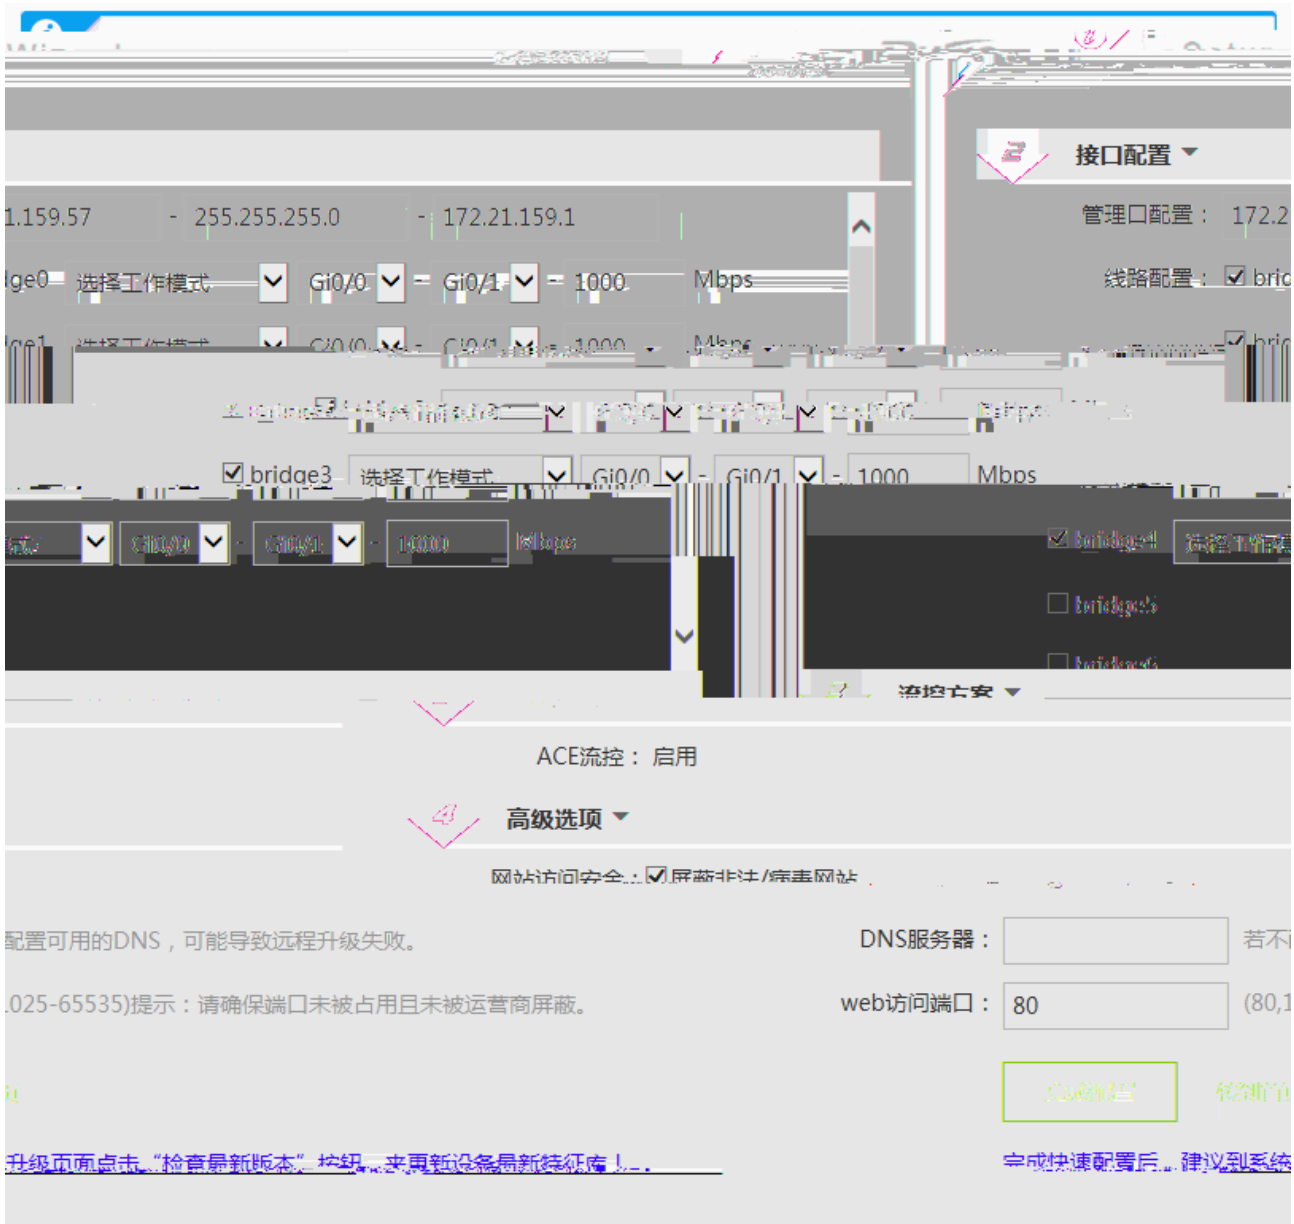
2 接口配置

1.159.57 - 255.255.255.0 - 172.21.159.1

管理口配置： 172.2

lge0 选择工作模式 Gi0/0 - Gi0/1 - 1000 Mbps

线路配置： ☑ bric

lge1 选择工作模式 Gi0/0 - Gi0/1 - 1000 Mbps

☑ bridge3 选择工作模式 Gi0/0 - Gi0/1 - 1000 Mbps

Gi0/0 - Gi0/1 - 1000 Mbps

☑ bridge4 选择工作模

☐ bridge5

☐ bridge6

3 流控方案

ACE流控： 启用

4 高级选项

网站访问安全： ☑ 屏蔽非法/病毒网站

DNS服务器： 若不配置可用的DNS，可能导致远程升级失败。

web访问端口： 80 (80,1025-65535)提示：请确保端口未被占用且未被运营商屏蔽。

升级页面点击"检查最新版本"按钮，来更新设备最新特征库！

完成快速配置后，建议到系统